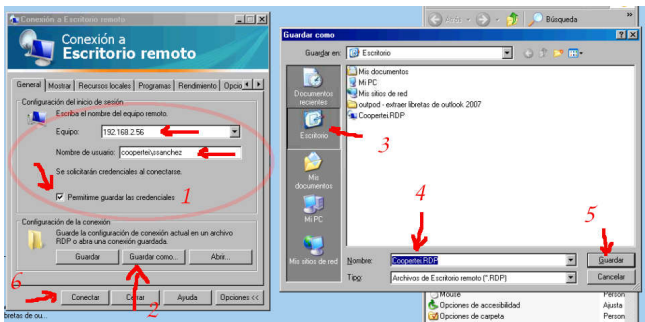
Conexión a Escritorio remoto

Conexión a
Escritorio remoto

General | Mostrar | Recursos locales | Programas | Rendimiento | Opcio

Configuración del inicio de sesión

Escriba el nombre del equipo remoto.

Equipo: 192.168.2.56

Nombre de usuario: cooperte\jsanchez

Se solicitarán credenciales al conectarse.

Permitirme guardar las credenciales

1

Configuración de la conexión

Guarde la configuración de conexión actual en un archivo RDP o abra una conexión guardada.

Guardar | Guardar como... | Abrir...

6

Conectar | Cerrar | Ayuda | Opciones <<

2

bretas de ou...

Atrás | Búsqueda

Guardar como

Guardar en: Escritorio

Documentos recientes

Escritorio

Mis documentos

Mi PC

Mis sitios de red

Mis documentos
Mi PC
Mis sitios de red
outpod - extraer libretas de outlook 2007
Coopertei.RDP

3

4

5

Nombre: Coopertei.RDP

Tipo: Archivos de Escritorio remoto (*.RDP)

Guardar

Cancelar

Mouse | Person
Opciones de accesibilidad | Ajusta
Opciones de carpeta | Person